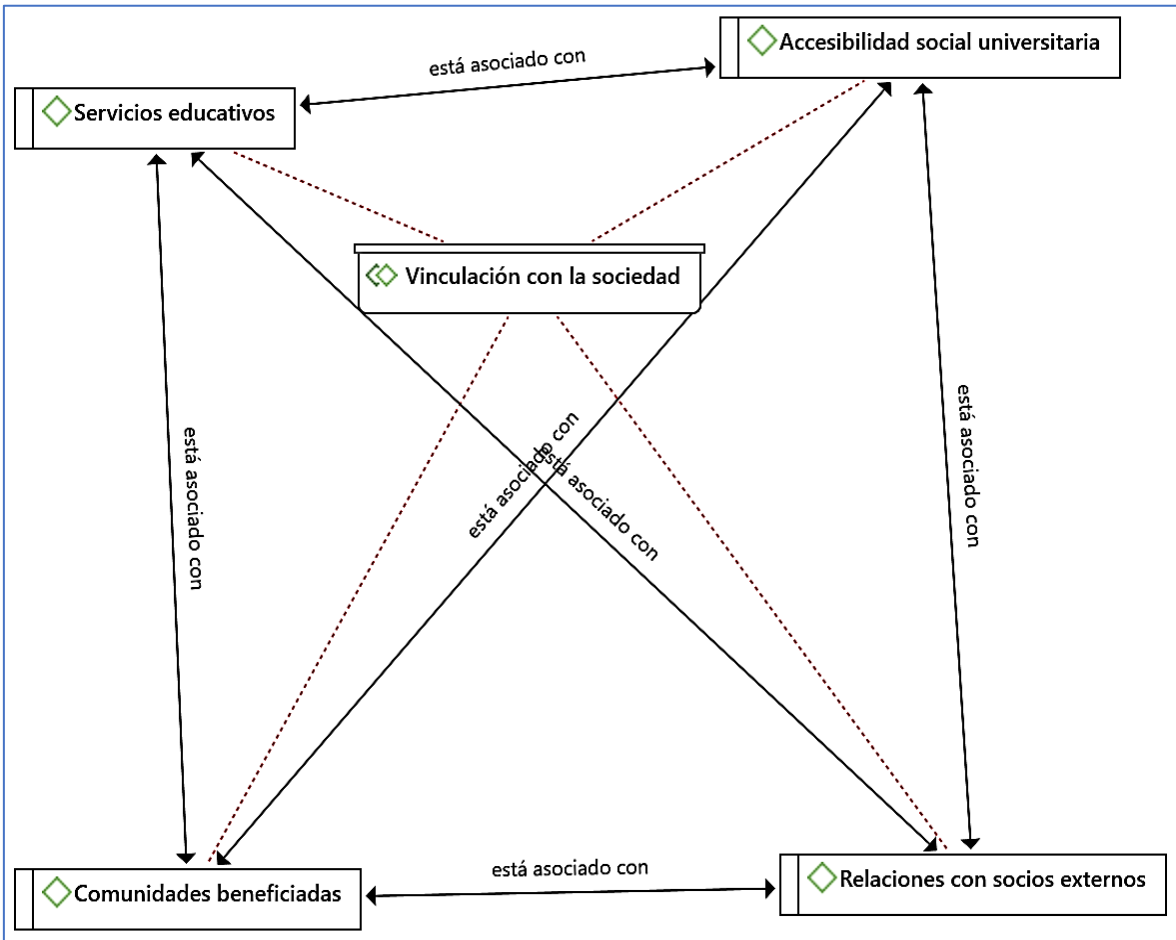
Accesibilidad social universitaria

está asociado con

Servicios educativos

Vinculación con la sociedad

está asociado con

está asociado con

está asociado con

está asociado con

Comunidades beneficiadas

está asociado con

Relaciones con socios externos